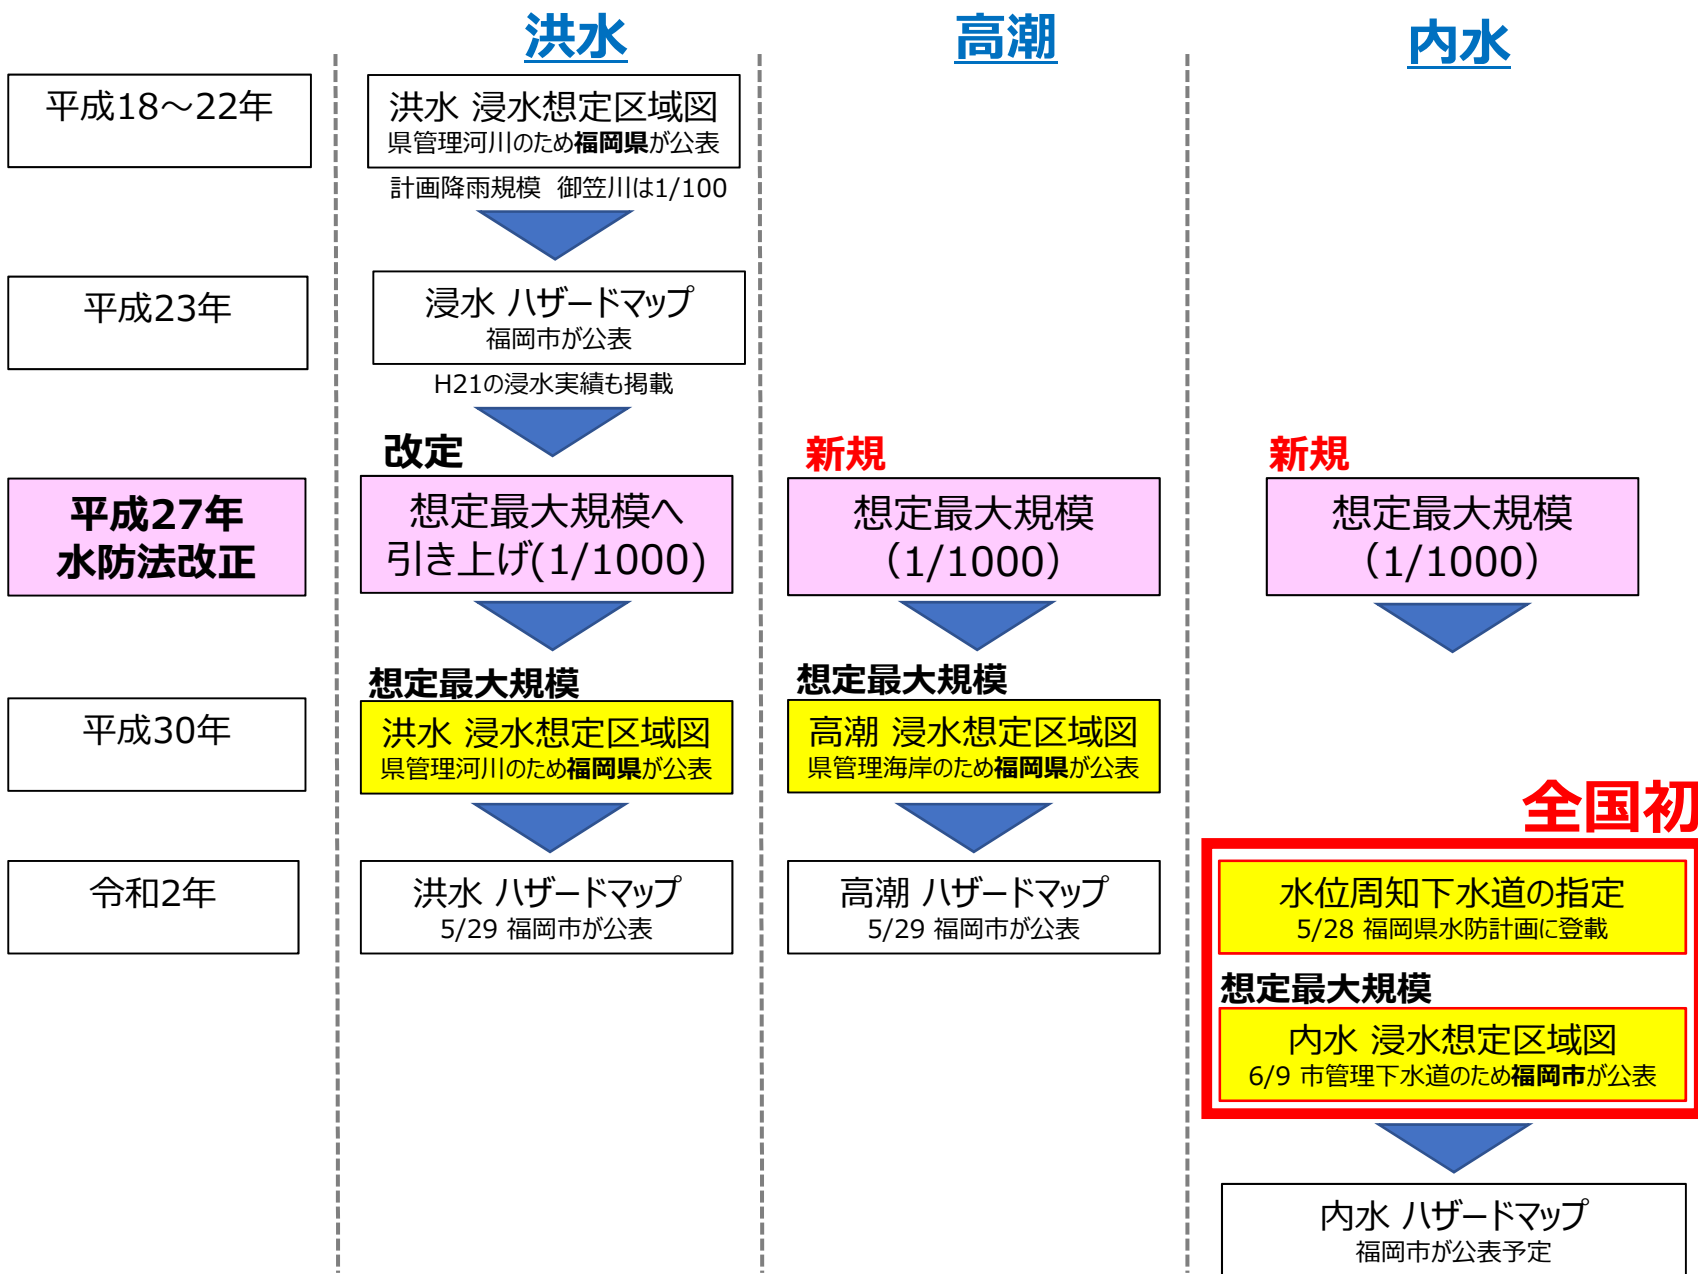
洪水

高潮

内水

平成18～22年

洪水 浸水想定区域図
県管理河川のため福岡県が公表

計画降雨規模 御笠川は1/100

平成23年

浸水 ハザードマップ
福岡市が公表

H21の浸水実績も掲載

改定

新規

新規

平成27年
水防法改正

想定最大規模へ
引き上げ(1/1000)

想定最大規模
(1/1000)

想定最大規模
(1/1000)

想定最大規模

想定最大規模

平成30年

洪水 浸水想定区域図
県管理河川のため福岡県が公表

高潮 浸水想定区域図
県管理海岸のため福岡県が公表

全国初

令和2年

洪水 ハザードマップ
5/29 福岡市が公表

高潮 ハザードマップ
5/29 福岡市が公表

水位周知下水道の指定
5/28 福岡県水防計画に登載

想定最大規模

内水 浸水想定区域図
6/9 市管理下水道のため福岡市が公表

内水 ハザードマップ
福岡市が公表予定